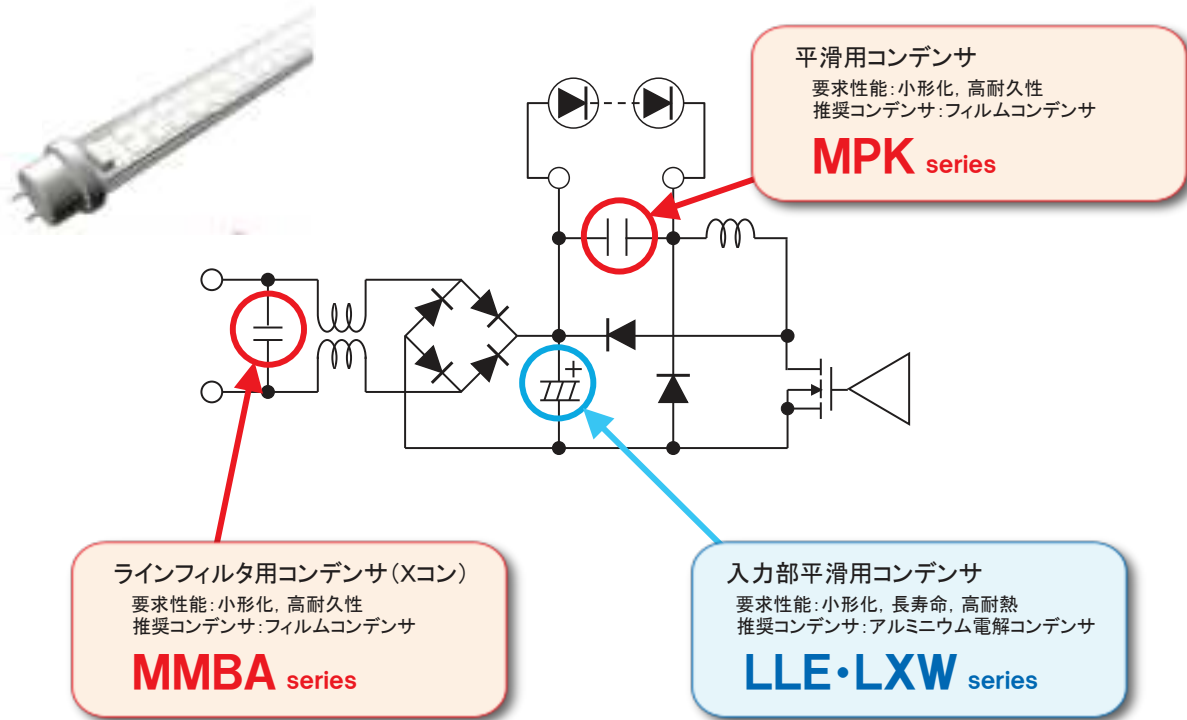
平滑用コンデンサ
要求性能：小形化，高耐久性
推奨コンデンサ：フィルムコンデンサ
MPK series

ラインフィルタ用コンデンサ（Xコン）
要求性能：小形化，高耐久性
推奨コンデンサ：フィルムコンデンサ
MMBA series

入力部平滑用コンデンサ
要求性能：小形化，長寿命，高耐熱
推奨コンデンサ：アルミニウム電解コンデンサ
LLE・LXW series